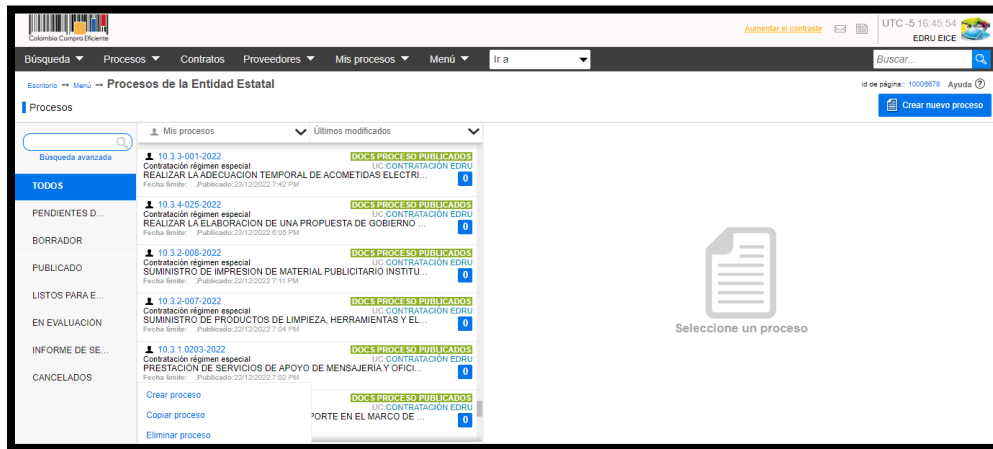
Colombia Compra Eficiente

Aumentar el contraste

UTC -5 16:45:54
EDRU EICE

Búsqueda ▼ Procesos ▼ Contratos Proveedores ▼ Mis procesos ▼ Menú ▼ Ir a

Buscar...

Escritorio → Menú → Procesos de la Entidad Estatal

Id de página:: 10006678 Ayuda

Procesos

Crear nuevo proceso

Búsqueda avanzada

TODOS

PENDIENTES D...

BORRADOR

PUBLICADO

LISTOS PARA E...

EN EVALUACIÓN

INFORME DE SE...

CANCELADOS

Mis procesos

Últimos modificados

10.3.3-001-2022
DOCS PROCESO PUBLICADOS
Contratación régimen especial
UC:CONTRATACION EDRU
REALIZAR LA ADECUACION TEMPORAL DE ACOMETIDAS ELECTRI...
Fecha límite: ,Publicado:23/12/2022 7:42 PM
0

10.3.4-025-2022
DOCS PROCESO PUBLICADOS
Contratación régimen especial
UC:CONTRATACION EDRU
REALIZAR LA ELABORACION DE UNA PROPUESTA DE GOBIERNO ...
Fecha límite: ,Publicado:23/12/2022 6:05 PM
0

10.3.2-008-2022
DOCS PROCESO PUBLICADOS
Contratación régimen especial
UC:CONTRATACION EDRU
SUMINISTRO DE IMPRESION DE MATERIAL PUBLICITARIO INSTITU...
Fecha límite: ,Publicado:22/12/2022 7:11 PM
0

10.3.2-007-2022
DOCS PROCESO PUBLICADOS
Contratación régimen especial
UC:CONTRATACION EDRU
SUMINISTRO DE PRODUCTOS DE LIMPIEZA, HERRAMIENTAS Y EL...
Fecha límite: ,Publicado:22/12/2022 7:04 PM
0

10.3.1.0203-2022
DOCS PROCESO PUBLICADOS
Contratación régimen especial
UC:CONTRATACION EDRU
PRESTACION DE SERVICIOS DE APOYO DE MENSAJERIA Y OFICI...
Fecha límite: ,Publicado:22/12/2022 7:02 PM
0

DOCS PROCESO PUBLICADOS
UC:CONTRATACION EDRU
PORTE EN EL MARCO DE ...
0

Crear proceso
Copiar proceso
Eliminar proceso

Seleccione un proceso